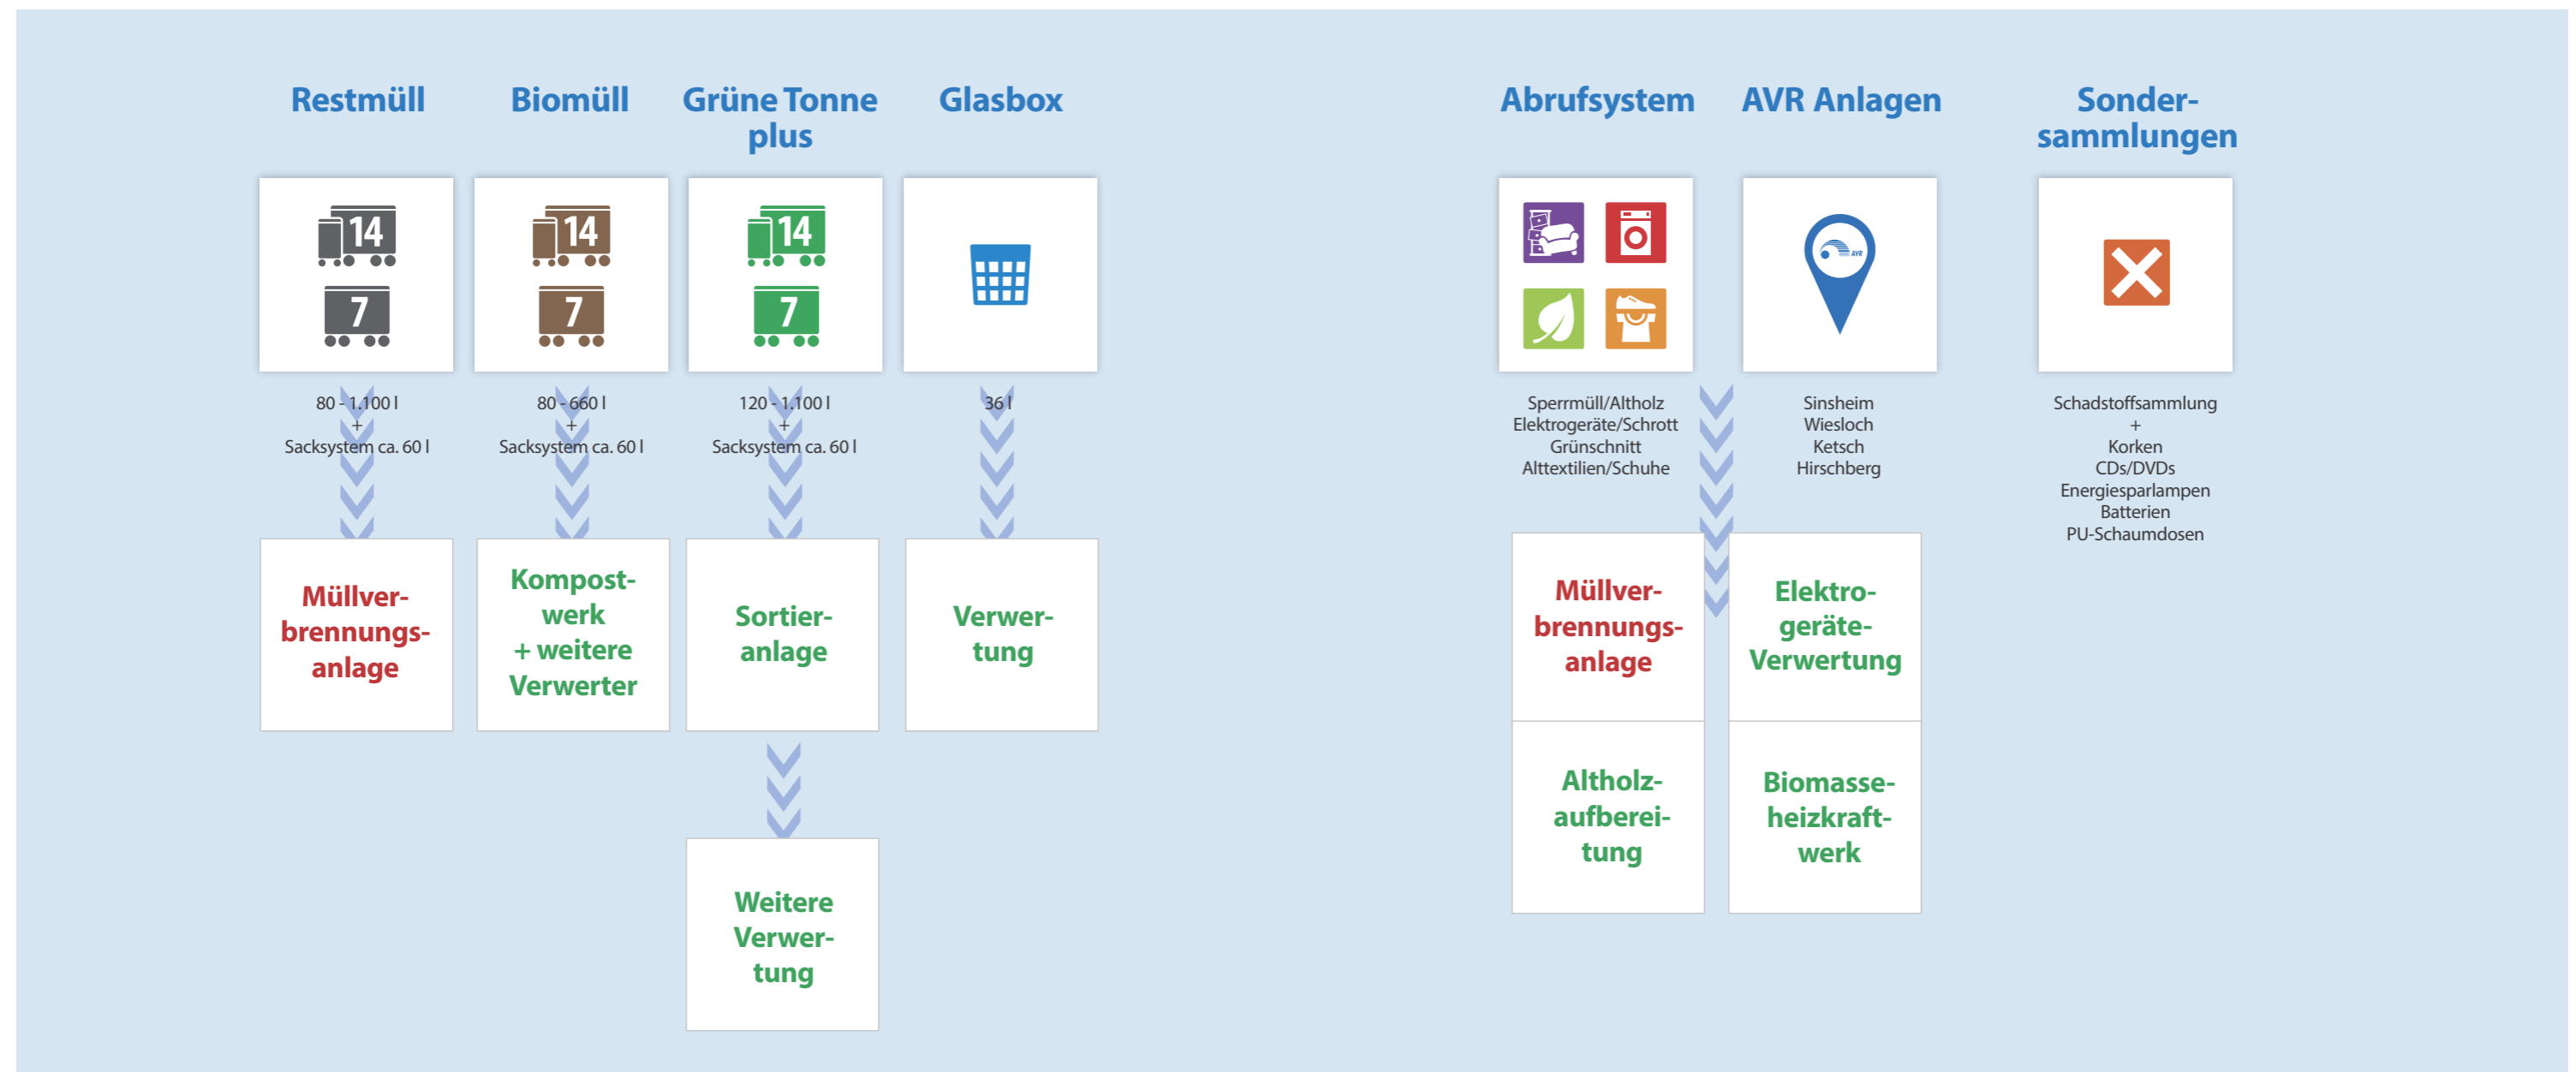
Restmüll

14
7

80 - 1.100 l
+
Sacksystem ca. 60 l

Müllverbrennungsanlage

Biomüll

14
7

80 - 660 l
+
Sacksystem ca. 60 l

Kompostwerk + weitere Verwerter

Grüne Tonne plus

14
7

120 - 1.100 l
+
Sacksystem ca. 60 l

Sortieranlage

Weitere Verwertung

Glasbox

36 l

Verwertung

Abrufsystem

Sperrmüll/Altholz
Elektrogeräte/Schrott
Grünschnitt
Alttextilien/Schuhe

Müllverbrennungsanlage

Altholzaufbereitung

AVR Anlagen

AVR

Sinsheim
Wiesloch
Ketsch
Hirschberg

Elektrogeräte-Verwertung

Biomasseheizkraftwerk

Sondersammlungen

Schadstoffsammlung
+
Korken
CDs/DVDs
Energiesparlampen
Batterien
PU-Schaumdosen